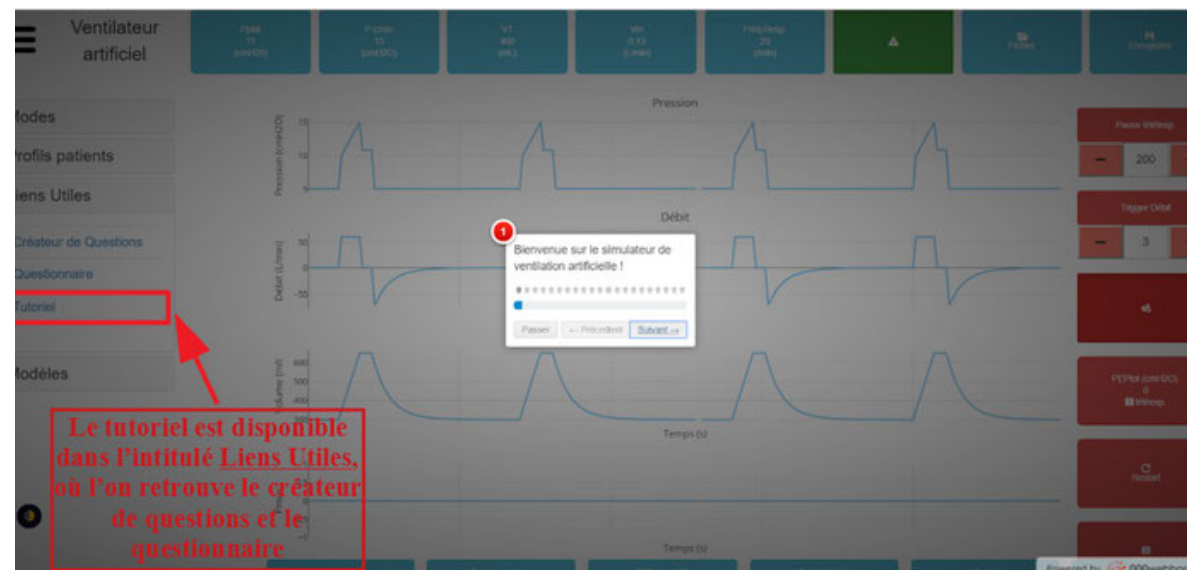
Ventilateur artificiel

Ppic
11
(cmH2O)

P crête
15
(cmH2O)

Vt
400
(mL)

Ve
0.13
(L/min)

Freq.Resp.
20
(/min)

Fichier

Enregistrer

lodes

rofils patients

iens Utiles

Créateur de Questions

Questionnaire

Tutoriel

lodèles

Pression

Pression (cmH2O)

15
10
5

Débit

Débit (L/min)

50
0
-50

Volume (ml)

600
500
400
300

Temps (s)

Temps (s)

1

Bienvenue sur le simulateur de ventilation artificielle !

Passer

← Précédent

Suivant →

Pause télésp.

200

Trigger Débit

3

PEPtot (cmH2O)
0

Restart

Le tutoriel est disponible dans l'intitulé Liens Utiles, où l'on retrouve le créateur de questions et le questionnaire

Powered by 000webhost